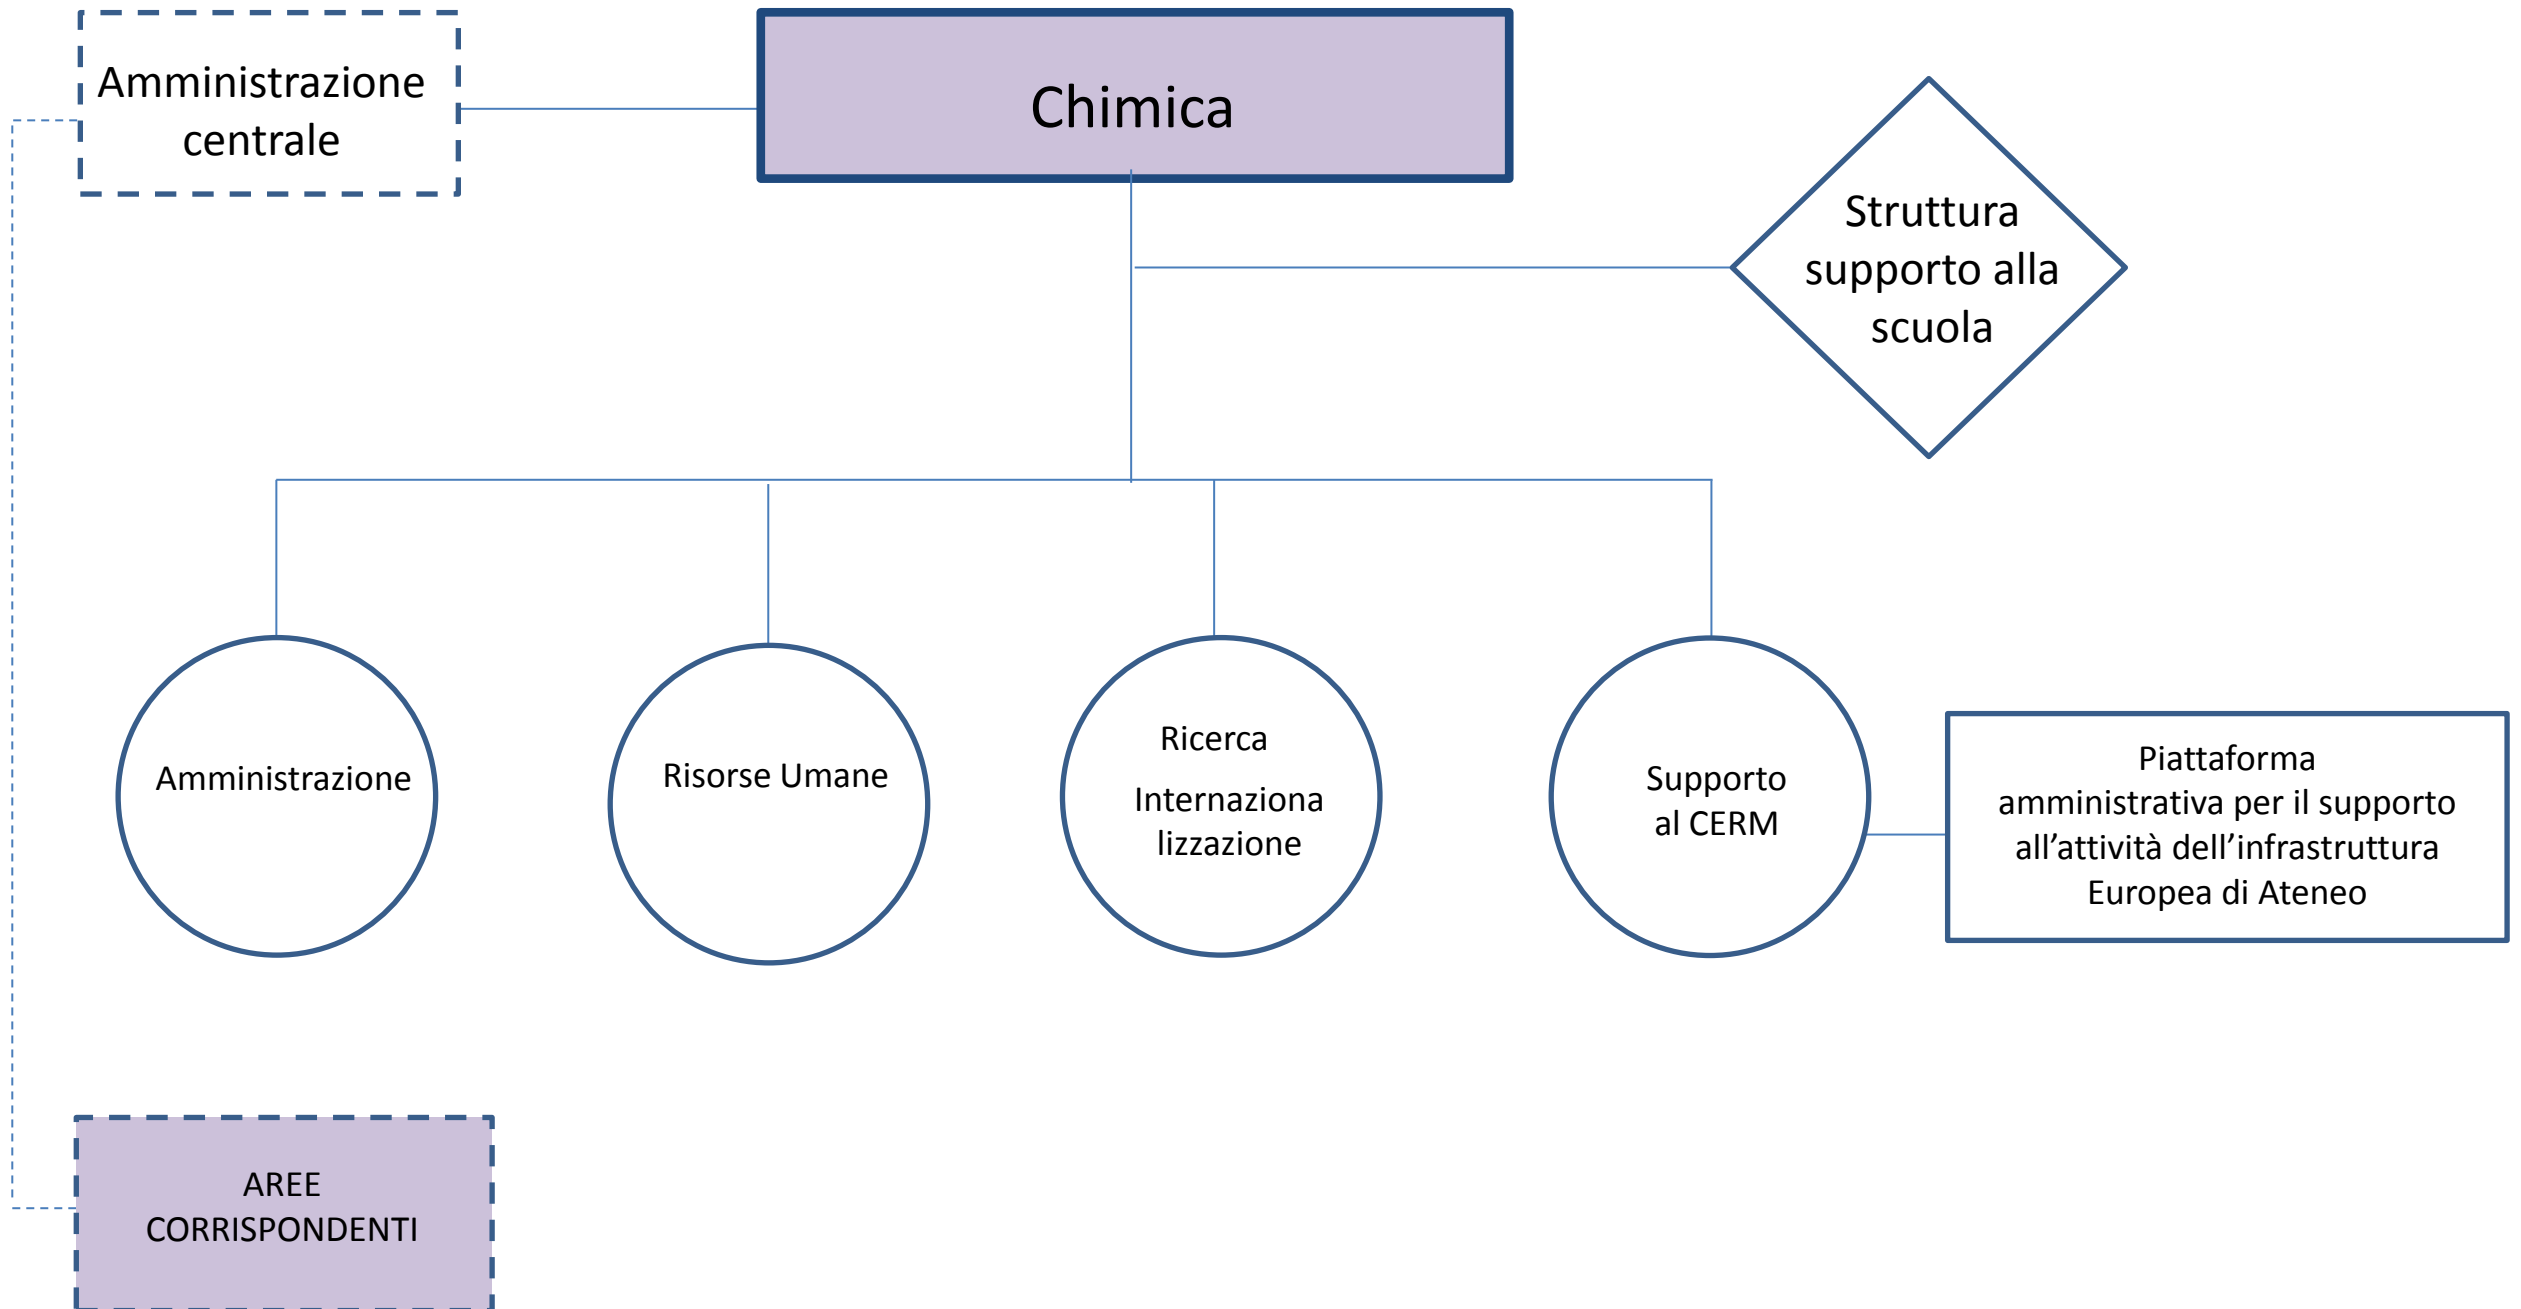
Amministrazione centrale

Chimica

Struttura supporto alla scuola

Amministrazione

Risorse Umane

Ricerca

Internaziona lizzazione

Supporto al CERM

Piattaforma amministrativa per il supporto all'attività dell'infrastruttura Europea di Ateneo

AREE CORRISPONDENTI